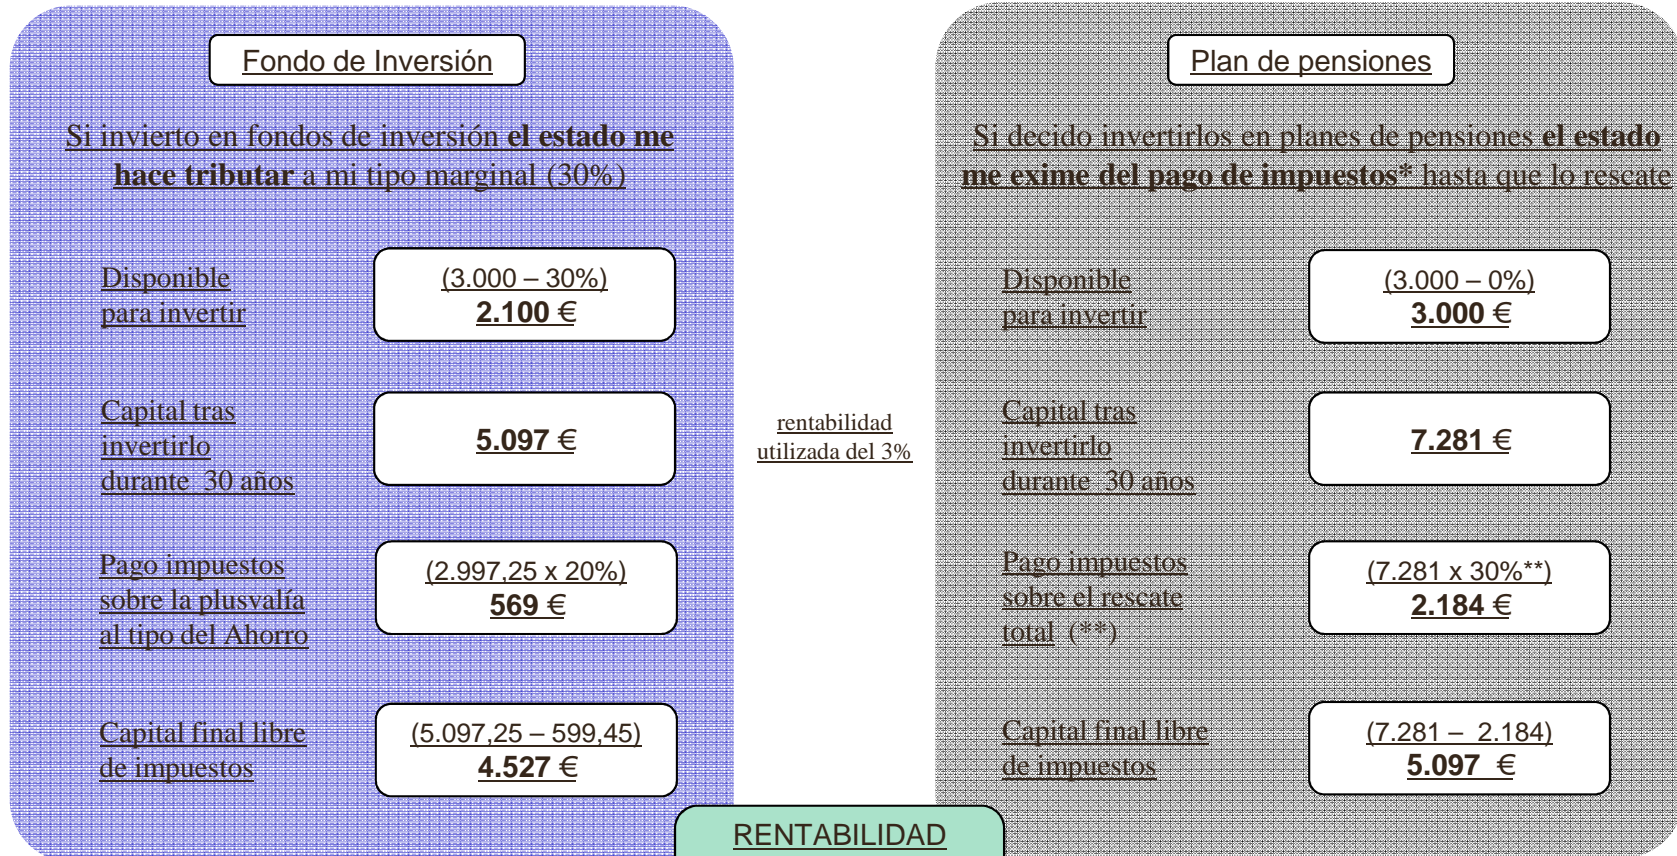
Fondo de Inversión

Si invierto en fondos de inversión **el estado me hace tributar** a mi tipo marginal (30%)

Disponible para invertir

(3.000 – 30%)
**2.100 €**

Capital tras invertirlo durante 30 años

**5.097 €**

Pago impuestos sobre la plusvalía al tipo del Ahorro

(2.997,25 x 20%)
**569 €**

Capital final libre de impuestos

(5.097,25 – 599,45)
**4.527 €**

rentabilidad utilizada del 3%

Plan de pensiones

Si decido invertirlos en planes de pensiones **el estado me exime del pago de impuestos*** hasta que lo rescate

Disponible para invertir

(3.000 – 0%)
**3.000 €**

Capital tras invertirlo durante 30 años

**7.281 €**

Pago impuestos sobre el rescate total (**)

(7.281 x 30%**)
**2.184 €**

Capital final libre de impuestos

(7.281 – 2.184)
**5.097 €**

RENTABILIDAD